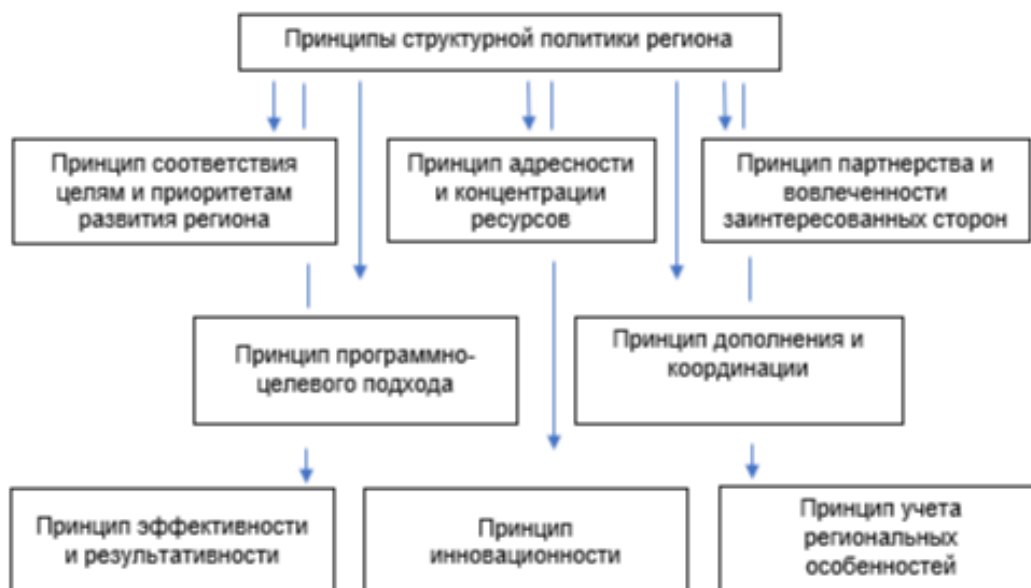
Принципы структурной политики региона

Принцип соответствия целям и приоритетам развития региона

Принцип адресности и концентрации ресурсов

Принцип партнерства и вовлеченности заинтересованных сторон

Принцип программно-целевого подхода

Принцип дополнения и координации

Принцип эффективности и результативности

Принцип инновационности

Принцип учета региональных особенностей